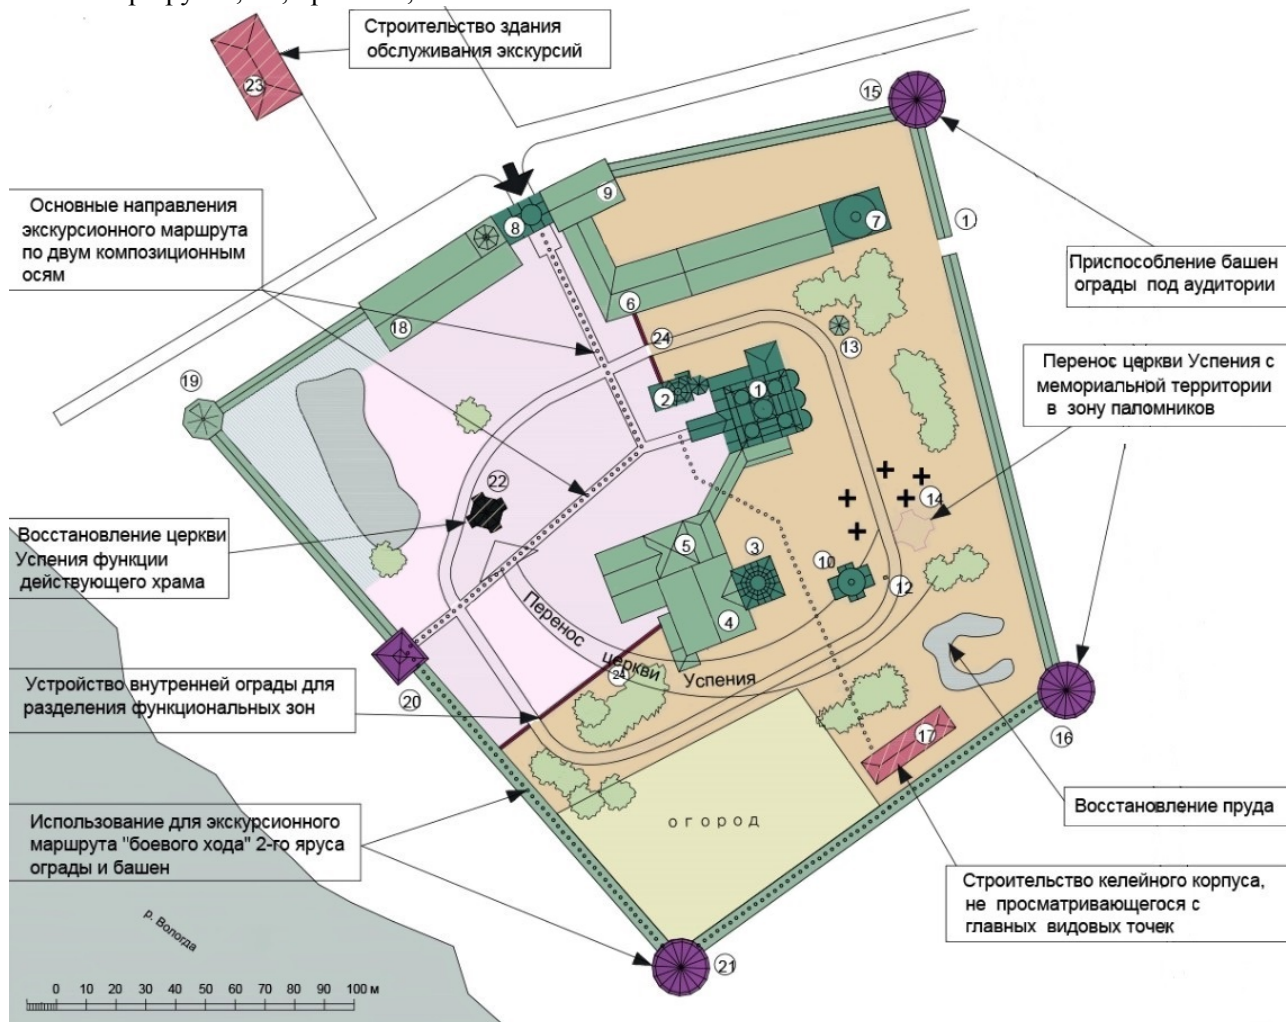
Строительство здания обслуживания экскурсий

23

15

Основные направления экскурсионного маршрута по двум композиционным осям

8

9

7

1

Приспособление башен ограды под аудитории

18

6

24

13

19

2

1

Перенос церкви Успения с мемориальной территории в зону паломников

22

14

Восстановление церкви Успения функции действующего храма

5

3

10

12

Перенос церкви Успения

4

Устройство внутренней ограды для разделения функциональных зон

20

24

16

17

Восстановление пруда

Использование для экскурсионного маршрута "боевого хода" 2-го яруса ограды и башен

огород

Строительство келейного корпуса, не просматривающегося с главных видовых точек

р. Вологда

21

0 10 20 30 40 50 60 70 80 90 100 м